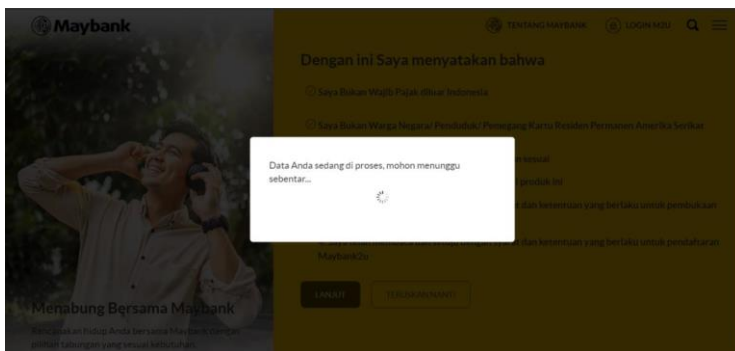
Maybank

TENTANG MAYBANK LOGIN M2U

Dengan ini Saya menyatakan bahwa

Saya Bukan Wajib Pajak diluar Indonesia

Saya Bukan Warga Negara/ Penduduk/ Pemegang Kartu Residen Permanen Amerika Serikat

Data Anda sedang di proses, mohon menunggu sebentar...

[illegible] sesuai

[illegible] produk ini

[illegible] dan ketentuan yang berlaku untuk pembukaan

Saya telah membaca dan setuju dengan syarat dan ketentuan yang berlaku untuk pendaftaran Maybank2u

LANJUT TERSIMPAN NANTI

Menabung Bersama Maybank

Rencanakan hidup Anda bersama Maybank dengan pilihan tabungan yang sesuai kebutuhan.